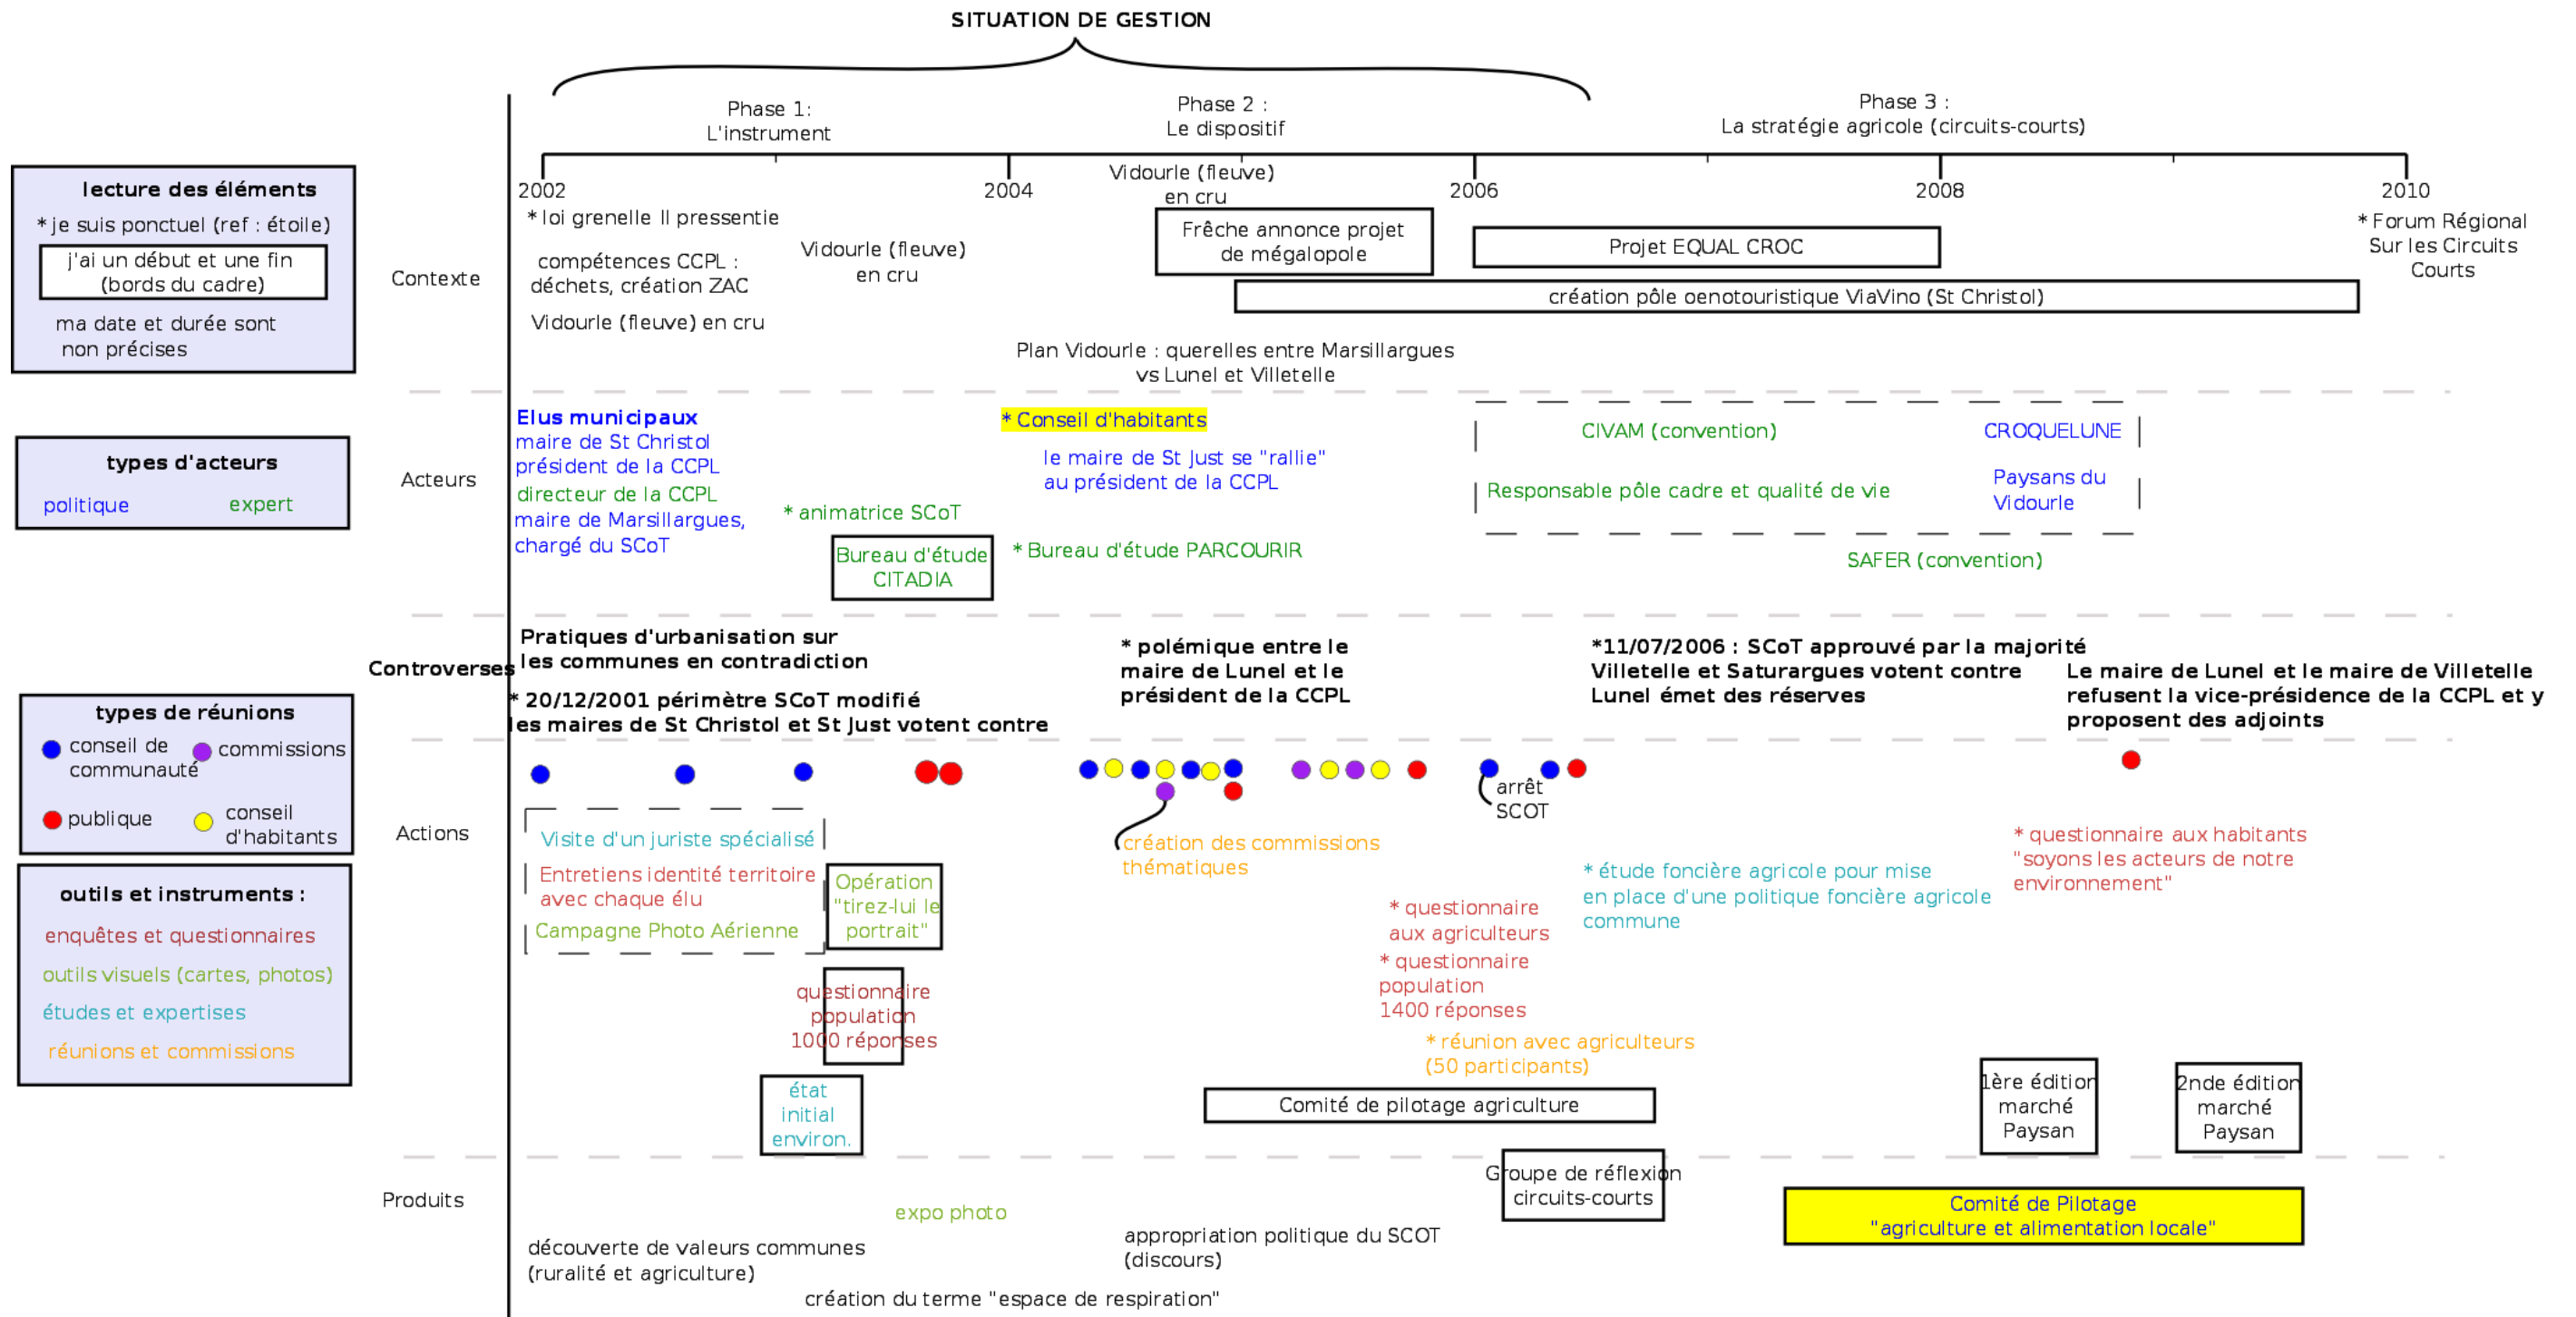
SITUATION DE GESTION

Phase 1 : L'instrument

Phase 2 : Le dispositif

Phase 3 : La stratégie agricole (circuits-courts)

2002
2004
2006
2008
2010

lecture des éléments
* je suis ponctuel (ref : étoile)
j'ai un début et une fin (bords du cadre)
ma date et durée sont non précises

Contexte

* loi grenelle II pressentie
compétences CCPL : déchets, création ZAC
Vidourle (fleuve) en cru
Vidourle (fleuve) en cru
Vidourle (fleuve) en cru
Frêche annonce projet de mégalopole
Projet EQUAL CROC
création pôle oenotouristique ViaVino (St Christol)
* Forum Régional Sur les Circuits Courts
Plan Vidourle : querelles entre Marsillargues vs Lunel et Villetelle

types d'acteurs
politique
expert

Acteurs

Elus municipaux
maire de St Christol
président de la CCPL
directeur de la CCPL
maire de Marsillargues, chargé du SCoT
* animatrice SCoT
Bureau d'étude CITADIA
* Conseil d'habitants
le maire de St Just se "rallie" au président de la CCPL
* Bureau d'étude PARCOURIR
CIVAM (convention)
CROQUELUNE
Responsable pôle cadre et qualité de vie
Paysans du Vidourle
SAFER (convention)

Controverses

Pratiques d'urbanisation sur les communes en contradiction
* 20/12/2001 périmètre SCoT modifié les maires de St Christol et St Just votent contre
* polémique entre le maire de Lunel et le président de la CCPL
*11/07/2006 : SCoT approuvé par la majorité Villetelle et Saturargues votent contre Lunel émet des réserves
Le maire de Lunel et le maire de Villetelle refusent la vice-présidence de la CCPL et y proposent des adjoints

types de réunions
conseil de communauté
commissions
publique
conseil d'habitants

outils et instruments :
enquêtes et questionnaires
outils visuels (cartes, photos)
études et expertises
réunions et commissions

Actions

Visite d'un juriste spécialisé
Entretiens identité territoire avec chaque élu
Campagne Photo Aérienne
Opération "tirez-lui le portrait"
questionnaire population 1000 réponses
état initial environ.
création des commissions thématiques
arrêt SCOT
* questionnaire aux agriculteurs
* questionnaire population 1400 réponses
* réunion avec agriculteurs (50 participants)
* étude foncière agricole pour mise en place d'une politique foncière agricole commune
* questionnaire aux habitants "soyons les acteurs de notre environnement"
Comité de pilotage agriculture
1ère édition marché Paysan
2nde édition marché Paysan

Produits

Groupe de réflexion circuits-courts
expo photo
découverte de valeurs communes (ruralité et agriculture)
appropriation politique du SCOT (discours)
création du terme "espace de respiration"
Comité de Pilotage "agriculture et alimentation locale"